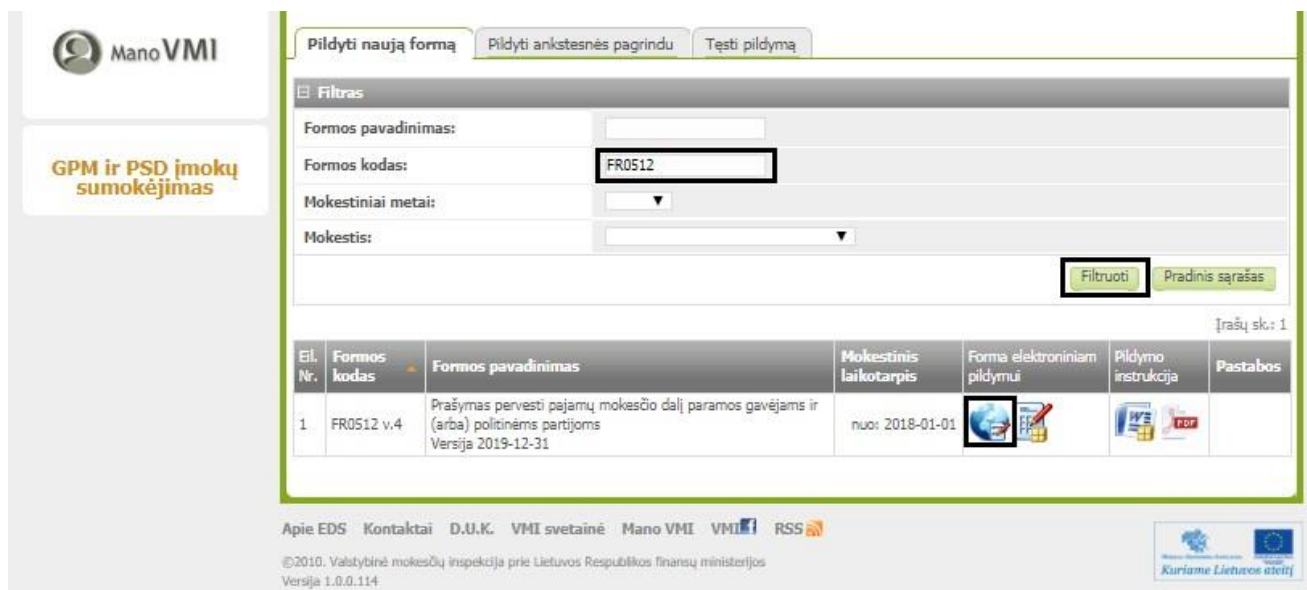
Mano VMI

GPM ir PSD įmokų sumokėjimas

Pildyti naują formą | Pildyti ankstesnės pagrindu | Tęsti pildymą

⊟ Filtras

Formos pavadinimas:

Formos kodas: FR0512

Mokestiniai metai:

Mokestis:

Filtruoti | Pradinis sąrašas

Įrašų sk.: 1

| Eil. Nr. | Formos kodas | Formos pavadinimas | Mokestinis laikotarpis | Forma elektroniniam pildymui | Pildymo instrukcija | Pastabos |
|---|---|---|---|---|---|---|
| 1 | FR0512 v.4 | Prašymas pervesti pajamų mokesčio dalį paramos gavėjams ir (arba) politinėms partijoms Versija 2019-12-31 | nuo: 2018-01-01 | | PDF | |

Apie EDS Kontaktai D.U.K. VMI svetainė Mano VMI VMI RSS

©2010. Valstybinė mokesčių inspekcija prie Lietuvos Respublikos finansų ministerijos
Versija 1.0.0.114

Kuriame Lietuvos ateitį